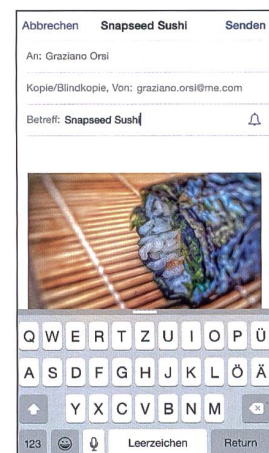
Abbrechen Snapseed Sushi Senden

An: Graziano Orsi

Kopie/Blindkopie, Von: graziano.orsi@me.com

Betreff: Snapseed Sushi

Q W E R T Z U I O P Ü
A S D F G H J K L Ö Ä
Y X C V B N M
123 Leerzeichen Return